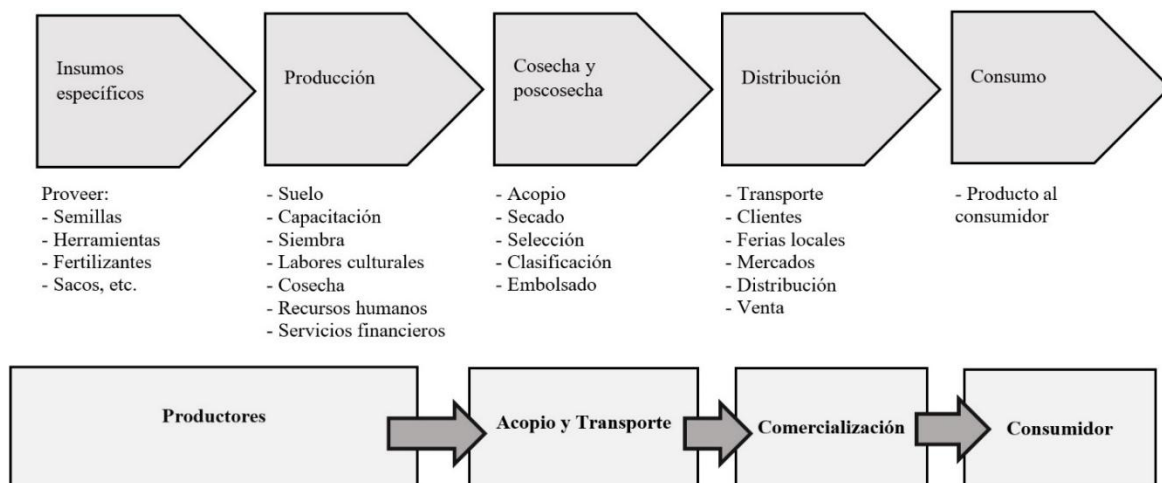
Insumos específicos

Producción

Cosecha y poscosecha

Distribución

Consumo

Proveer:
- Semillas
- Herramientas
- Fertilizantes
- Sacos, etc.

- Suelo
- Capacitación
- Siembra
- Labores culturales
- Cosecha
- Recursos humanos
- Servicios financieros

- Acopio
- Secado
- Selección
- Clasificación
- Embolsado

- Transporte
- Clientes
- Ferias locales
- Mercados
- Distribución
- Venta

- Producto al consumidor

Productores

Acopio y Transporte

Comercialización

Consumidor